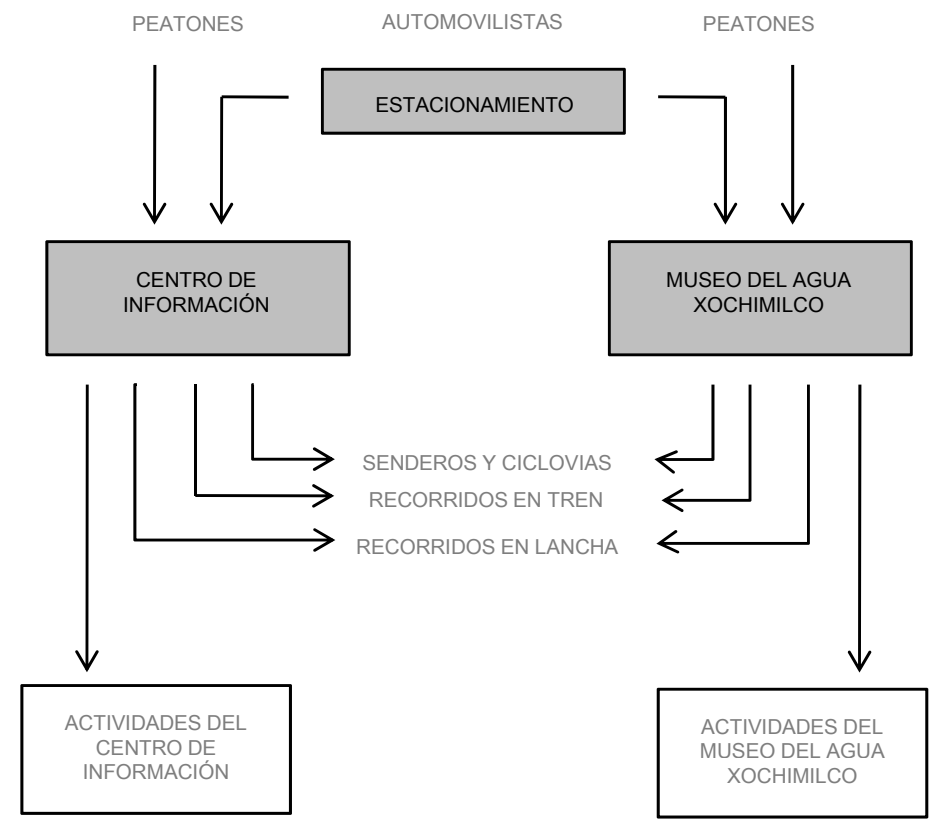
PEATONES

AUTOMOVILISTAS

PEATONES

ESTACIONAMIENTO

CENTRO DE INFORMACIÓN

MUSEO DEL AGUA XOCHIMILCO

SENDEROS Y CICLOVIAS

RECORRIDOS EN TREN

RECORRIDOS EN LANCHA

ACTIVIDADES DEL CENTRO DE INFORMACIÓN

ACTIVIDADES DEL MUSEO DEL AGUA XOCHIMILCO